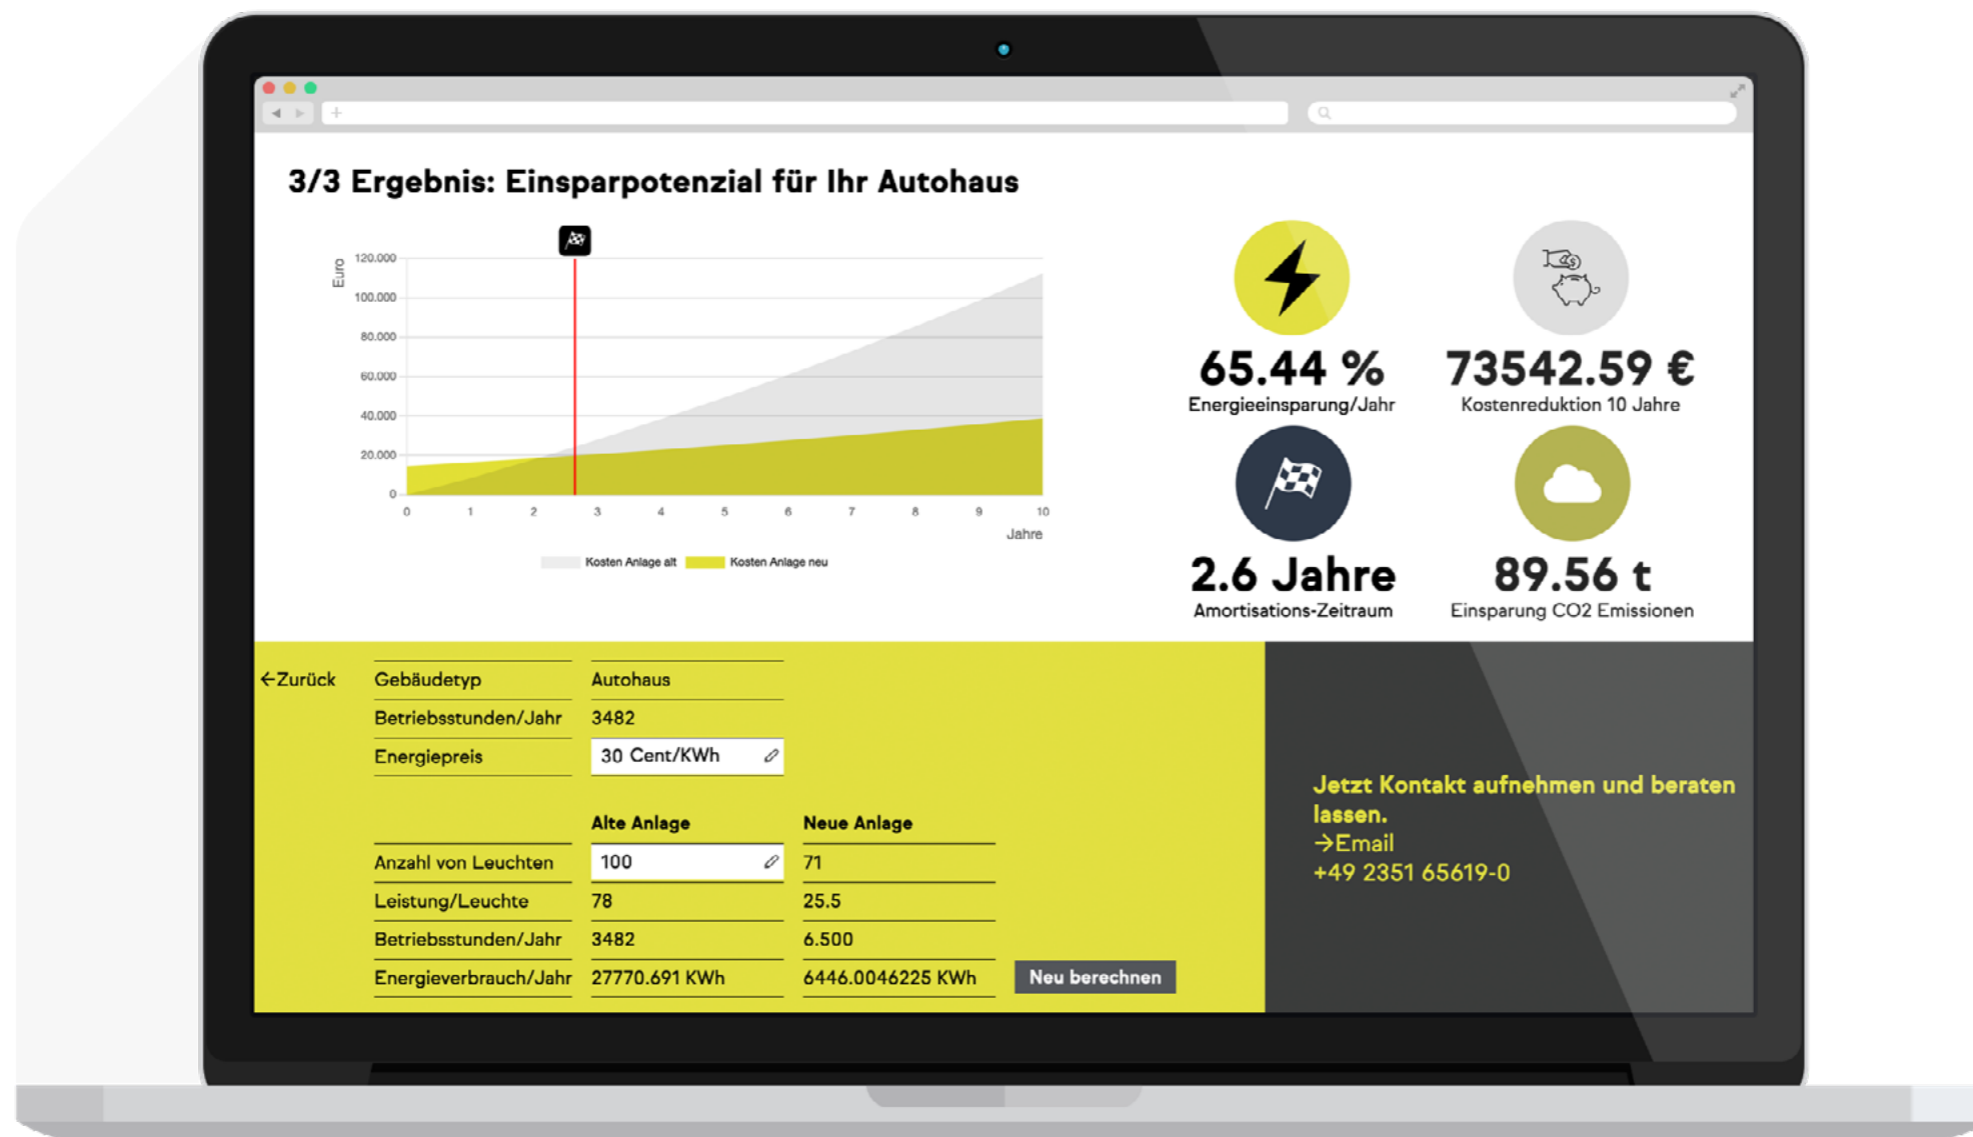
3/3 Ergebnis: Einsparpotenzial für Ihr Autohaus

Euro

120.000
100.000
80.000
60.000
40.000
20.000
0

0 1 2 3 4 5 6 7 8 9 10

Jahre

Kosten Anlage alt Kosten Anlage neu

65.44 %
Energieeinsparung/Jahr

73542.59 €
Kostenreduktion 10 Jahre

2.6 Jahre
Amortisations-Zeitraum

89.56 t
Einsparung CO2 Emissionen

←Zurück

| Gebäudetyp | Autohaus |
|---|---|
| Betriebsstunden/Jahr | 3482 |
| Energiepreis | 30 Cent/KWh |

| | Alte Anlage | Neue Anlage |
|---|---|---|
| Anzahl von Leuchten | 100 | 71 |
| Leistung/Leuchte | 78 | 25.5 |
| Betriebsstunden/Jahr | 3482 | 6.500 |
| Energieverbrauch/Jahr | 27770.691 KWh | 6446.0046225 KWh |

Neu berechnen

Jetzt Kontakt aufnehmen und beraten lassen.
→Email
+49 2351 65619-0